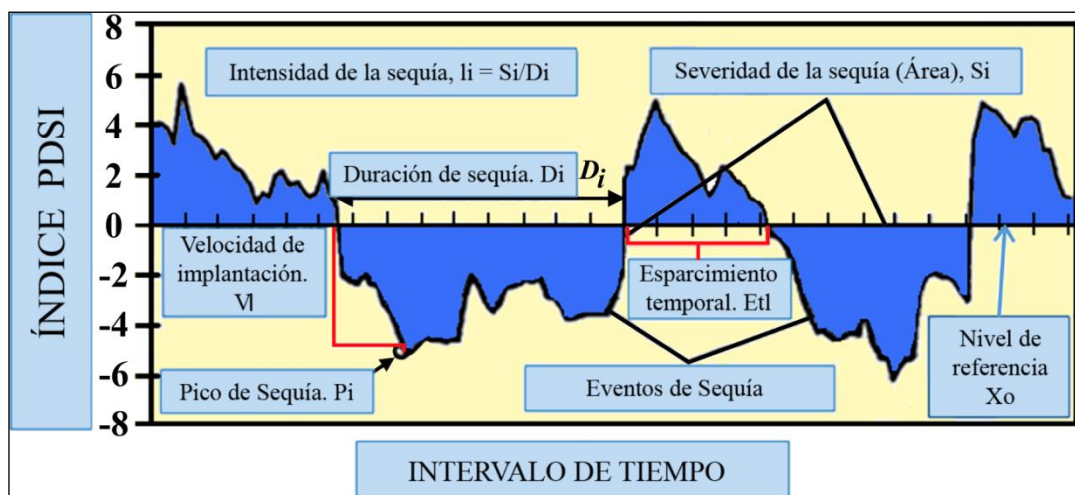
ÍNDICE PDSI

8
6
4
2
0
-2
-4
-6
-8

Intensidad de la sequía, Ii = Si/Di

Severidad de la sequía (Área), Si

Duración de sequía. Di

$D_i$

Velocidad de implantación. Vl

Esparcimiento temporal. Etl

Nivel de referencia Xo

Pico de Sequía. Pi

Eventos de Sequía

INTERVALO DE TIEMPO